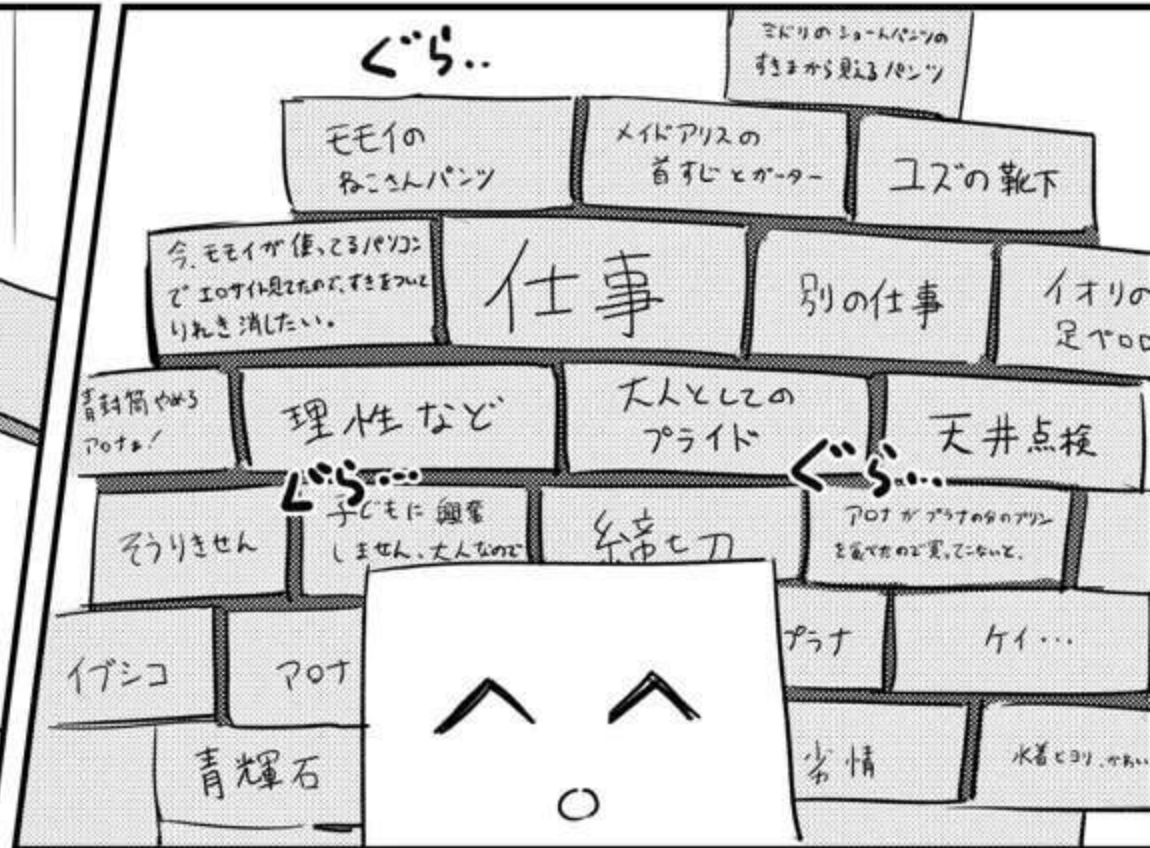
ぐら‥

ミドリのショートパンツのすきまから見えるパンツ

モモイのねこさんパンツ

メイドアリスの首すじとガーター

ユズの靴下

今、モモイが使ってるパソコンでエロサイト見てたので、すきをついてりれき消したい。

仕事

別の仕事

イオリの足ペロ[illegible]

青封筒やめるアロナ!

理性など

大人としてのプライド

天井点検

ぐら‥

ぐら‥

そうりきせん

子どもに興奮しません、大人なので

締切

アロナがプラナの分のプリンを食べたので買ってこないと。

イブシコ

アロナ

プラナ

ケイ‥

青輝石

劣情

水着ヒヨリ、かわい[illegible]